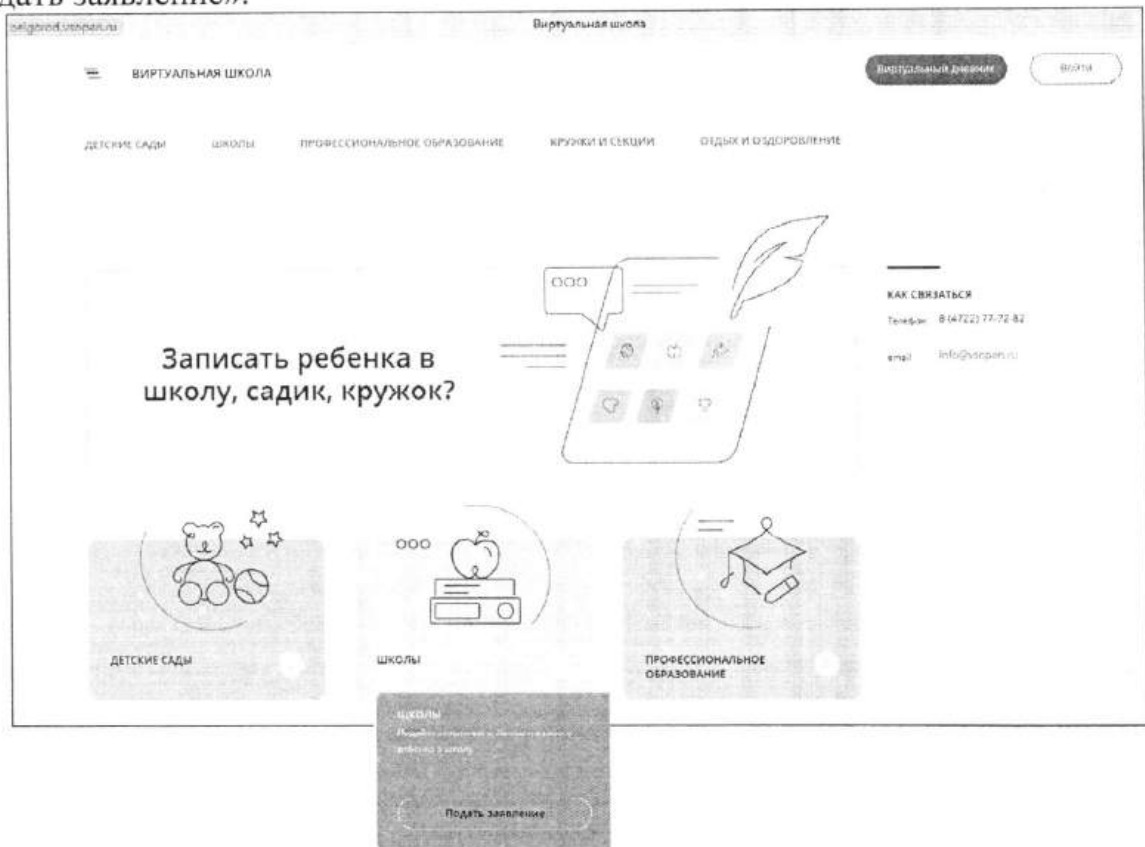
дать заявление».

belgorod.viscpan.ru

Виртуальная школа

ВИРТУАЛЬНАЯ ШКОЛА

Виртуальный дневник

Войти

ДЕТСКИЕ САДЫ

ШКОЛЫ

ПРОФЕССИОНАЛЬНОЕ ОБРАЗОВАНИЕ

КРУЖКИ И СЕКЦИИ

ОТДЫХ И ОЗДОРОВЛЕНИЕ

Записать ребенка в школу, садик, кружок?

КАК СВЯЗАТЬСЯ

Телефон 8 (4722) 77-72-82

email info@sscpan.ru

ДЕТСКИЕ САДЫ

ШКОЛЫ

ПРОФЕССИОНАЛЬНОЕ ОБРАЗОВАНИЕ

ШКОЛЫ

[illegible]

Подать заявление